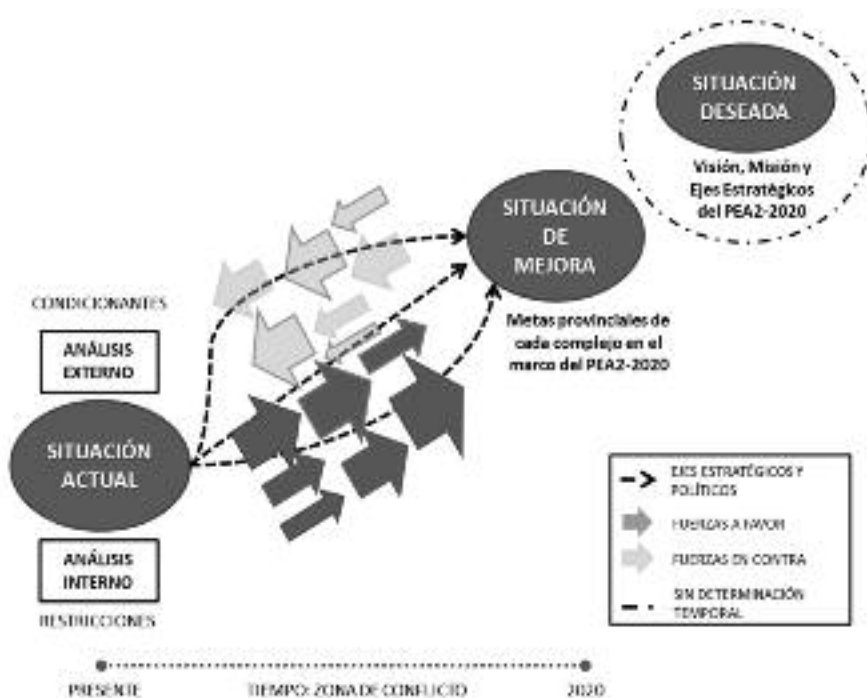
SITUACIÓN DESEADA

Visión, Misión y Ejes Estratégicos del PEA2-2020

SITUACIÓN DE MEJORA

Metas provinciales de cada complejo en el marco del PEA2-2020

CONDICIONANTES

ANÁLISIS EXTERNO

SITUACIÓN ACTUAL

ANÁLISIS INTERNO

RESTRICCIONES

EJES ESTRATÉGICOS Y POLÍTICOS

FUERZAS A FAVOR

FUERZAS EN CONTRA

SIN DETERMINACIÓN TEMPORAL

PRESENTE

TIEMPO: ZONA DE CONFLICTO

2020